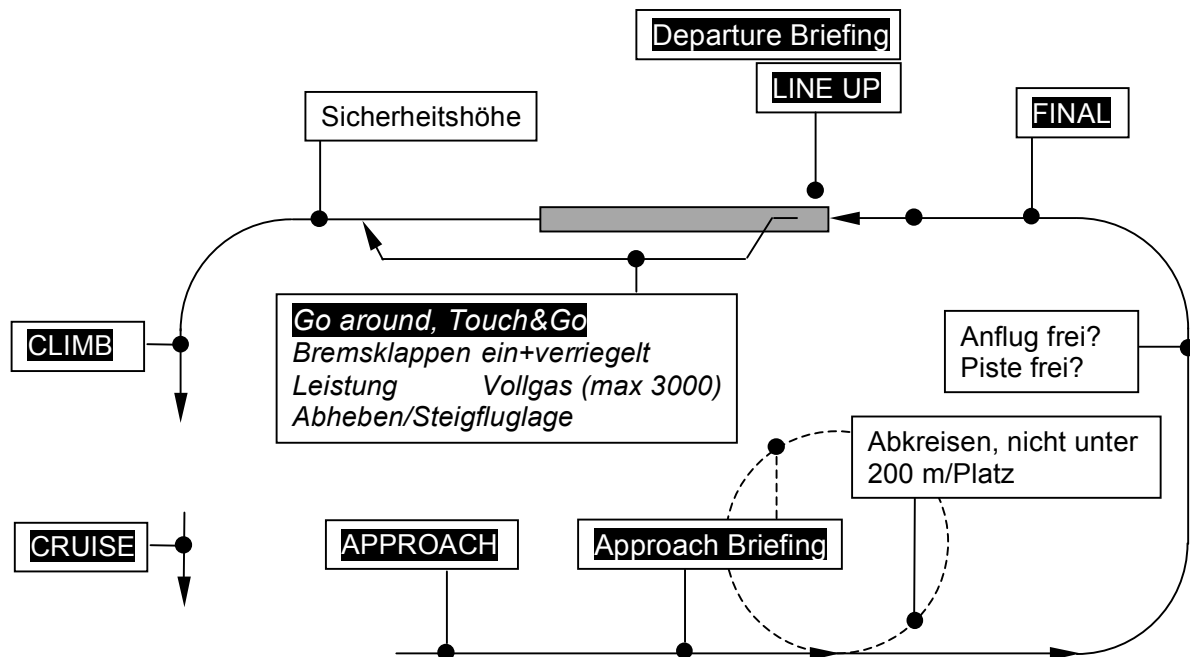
Departure Briefing

LINE UP

FINAL

Sicherheitshöhe

Go around, Touch&Go
Bremsklappen ein+verriegelt
Leistung Vollgas (max 3000)
Abheben/Steigfluglage

CLIMB

Anflug frei?
Piste frei?

Abkreisen, nicht unter 200 m/Platz

CRUISE

APPROACH

Approach Briefing